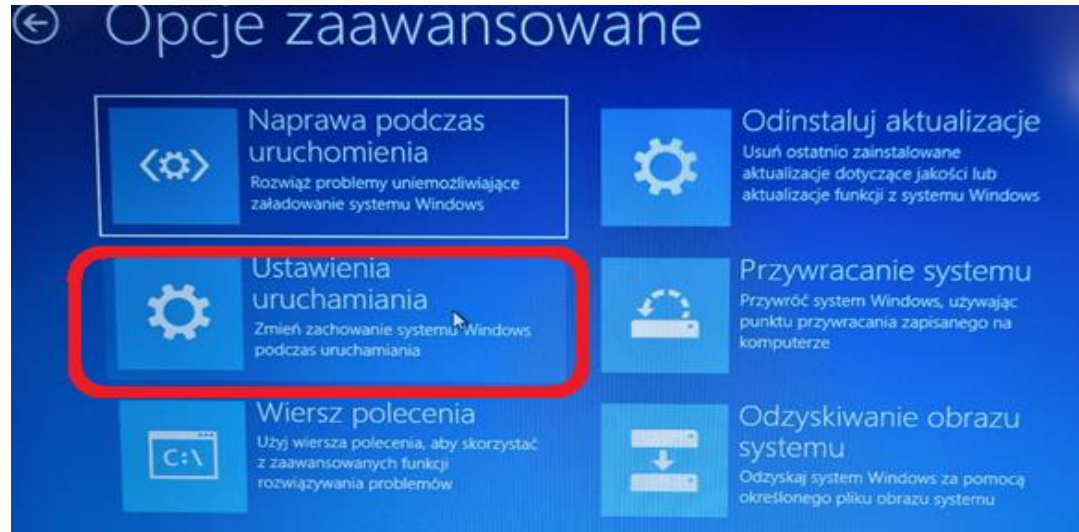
Opcje zaawansowane

Naprawa podczas uruchomienia
Rozwiąż problemy uniemożliwiające załadowanie systemu Windows

Odinstaluj aktualizacje
Usuń ostatnio zainstalowane aktualizacje dotyczące jakości lub aktualizacje funkcji z systemu Windows

Ustawienia uruchamiania
Zmień zachowanie systemu Windows podczas uruchamiania

Przywracanie systemu
Przywróć system Windows, używając punktu przywracania zapisanego na komputerze

C:\

Wiersz polecenia
Użyj wiersza polecenia, aby skorzystać z zaawansowanych funkcji rozwiązywania problemów

Odzyskiwanie obrazu systemu
Odzyskaj system Windows za pomocą określonego pliku obrazu systemu